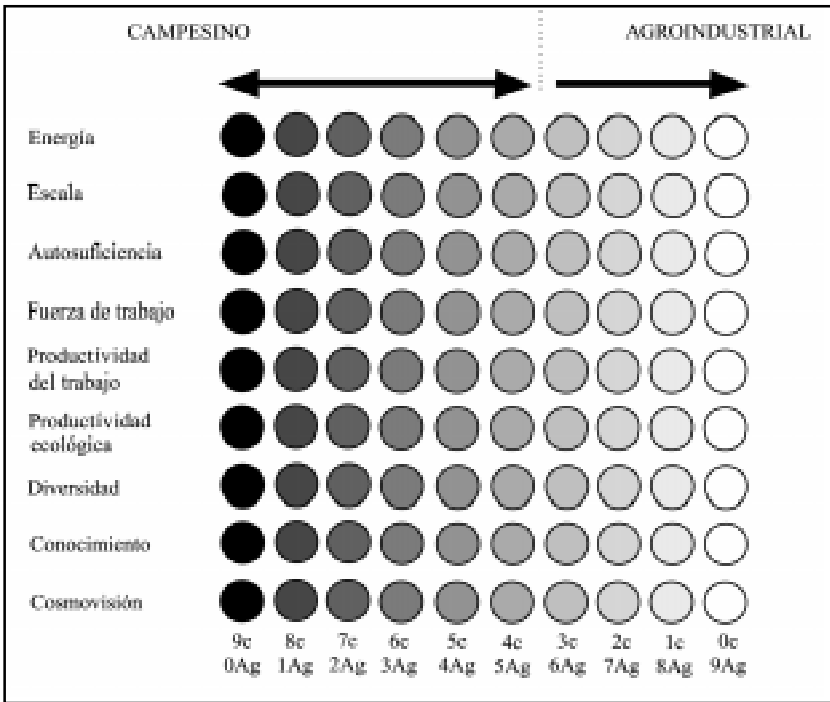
CAMPESINO

AGROINDUSTRIAL

Energía

Escala

Autosuficiencia

Fuerza de trabajo

Productividad del trabajo

Productividad ecológica

Diversidad

Conocimiento

Cosmovisión

9c 0Ag
8c 1Ag
7c 2Ag
6c 3Ag
5c 4Ag
4c 5Ag
3c 6Ag
2c 7Ag
1c 8Ag
0c 9Ag